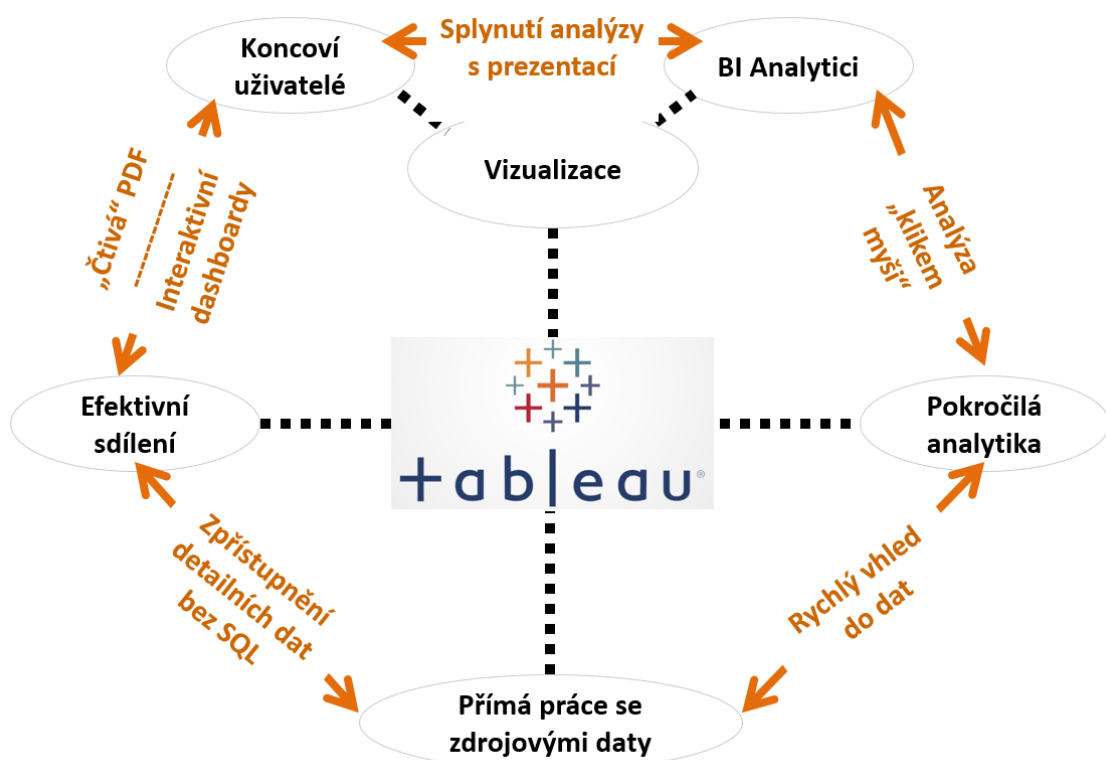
Koncoví uživatelé

Splynutí analýzy s prezentací

BI Analytici

Vizualizace

„Čtivá“ PDF
-----------
Interaktivní dashboardy

Analýza „klikem myši“

Efektivní sdílení

tableau

Pokročilá analytika

Zpřístupnění detailních dat bez SQL

Rychlý vhled do dat

Přímá práce se zdrojovými daty